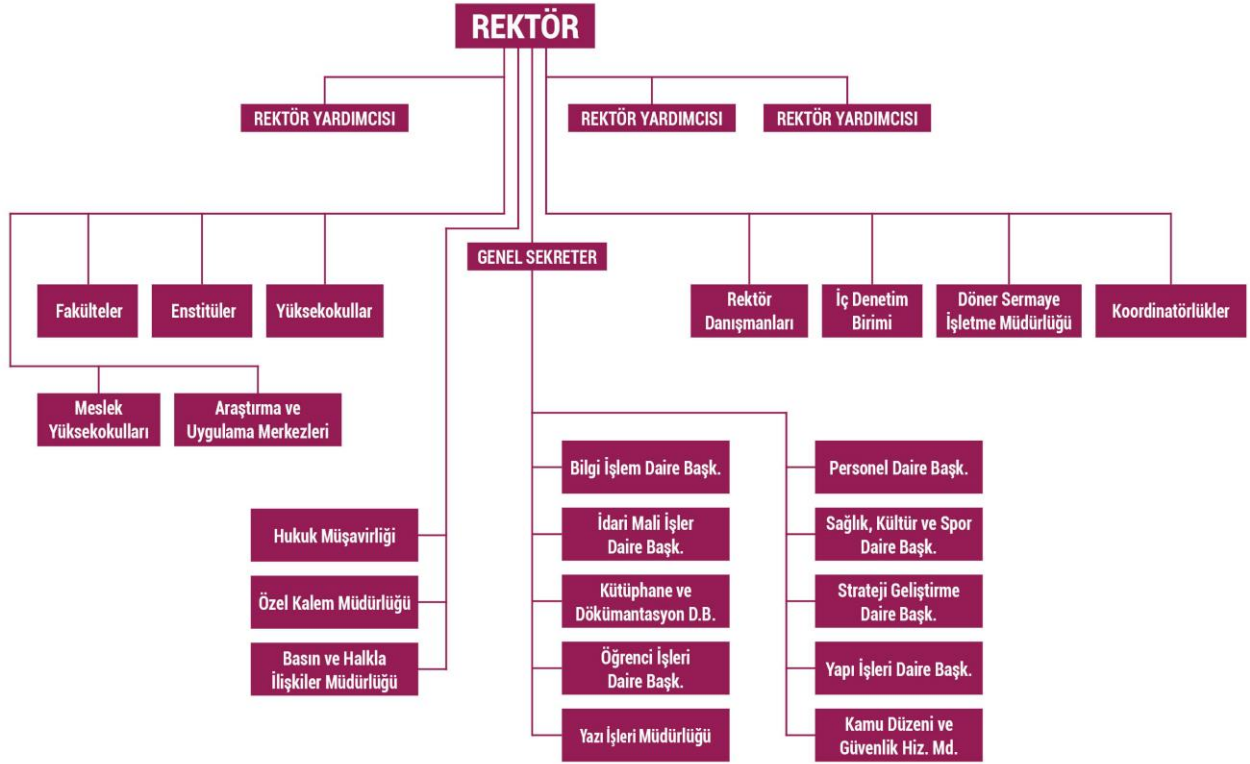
REKTÖR

REKTÖR YARDIMCISI

REKTÖR YARDIMCISI

REKTÖR YARDIMCISI

Fakülteler

Enstitüler

Yüksekokullar

GENEL SEKRETER

Rektör Danışmanları

İç Denetim Birimi

Döner Sermaye İşletme Müdürlüğü

Koordinatörlükler

Meslek Yüksekokulları

Araştırma ve Uygulama Merkezleri

Hukuk Müşavirliği

Özel Kalem Müdürlüğü

Basın ve Halkla İlişkiler Müdürlüğü

Bilgi İşlem Daire Başk.

İdari Mali İşler Daire Başk.

Kütüphane ve Dökümantasyon D.B.

Öğrenci İşleri Daire Başk.

Yazı İşleri Müdürlüğü

Personel Daire Başk.

Sağlık, Kültür ve Spor Daire Başk.

Strateji Geliştirme Daire Başk.

Yapı İşleri Daire Başk.

Kamu Düzeni ve Güvenlik Hiz. Md.